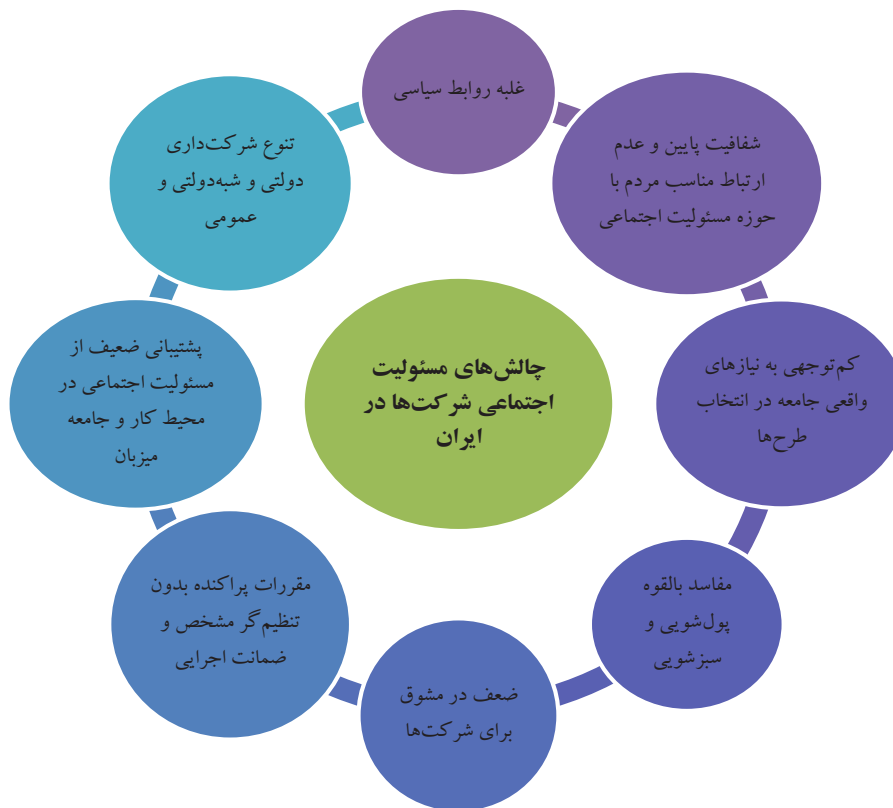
غلبه روابط سیاسی

شفافیت پایین و عدم ارتباط مناسب مردم با حوزه مسئولیت اجتماعی

کم‌توجهی به نیازهای واقعی جامعه در انتخاب طرح‌ها

مفاسد بالقوه پول‌شویی و سبزشویی

ضعف در مشوق برای شرکت‌ها

مقررات پراکنده بدون تنظیم‌گر مشخص و ضمانت اجرایی

پشتیبانی ضعیف از مسئولیت اجتماعی در محیط کار و جامعه میزبان

تنوع شرکت‌داری دولتی و شبه‌دولتی و عمومی

چالش‌های مسئولیت اجتماعی شرکت‌ها در ایران